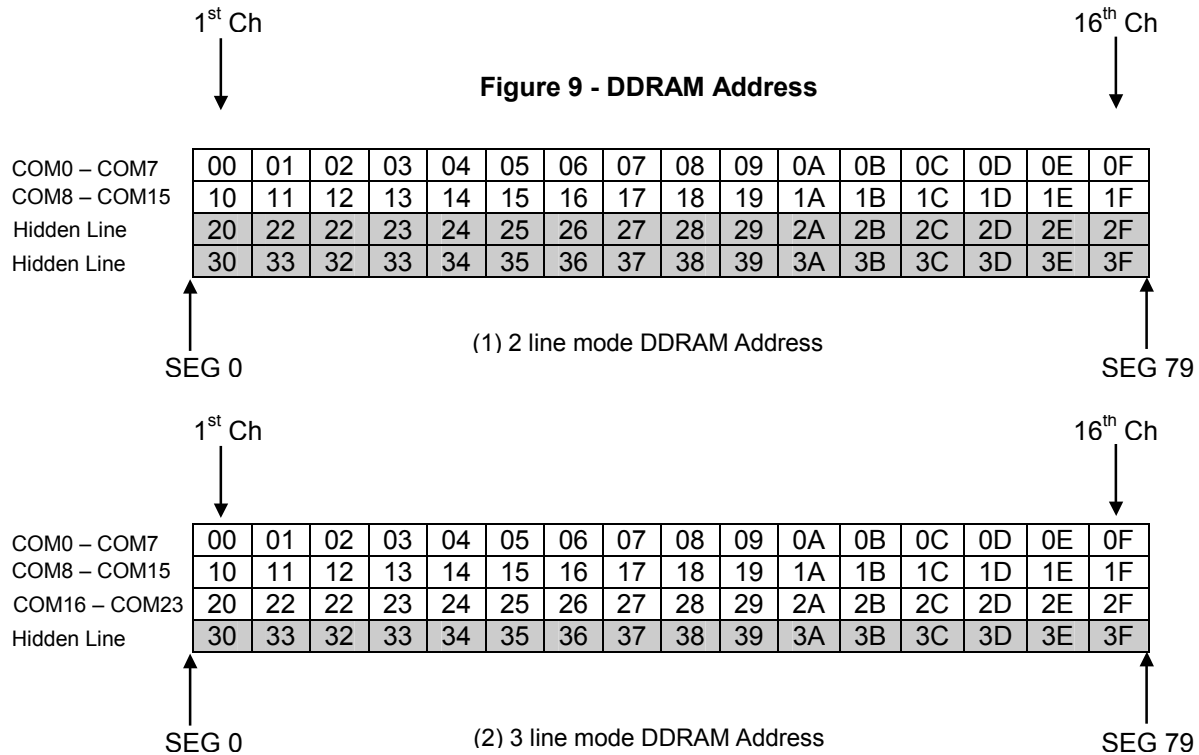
$1^{st}$ Ch

$16^{th}$ Ch

**Figure 9 - DDRAM Address**

| | | | | | | | | | | | | | | | | |
|---|---|---|---|---|---|---|---|---|---|---|---|---|---|---|---|---|
| COM0 – COM7 | 00 | 01 | 02 | 03 | 04 | 05 | 06 | 07 | 08 | 09 | 0A | 0B | 0C | 0D | 0E | 0F |
| COM8 – COM15 | 10 | 11 | 12 | 13 | 14 | 15 | 16 | 17 | 18 | 19 | 1A | 1B | 1C | 1D | 1E | 1F |
| Hidden Line | 20 | 22 | 22 | 23 | 24 | 25 | 26 | 27 | 28 | 29 | 2A | 2B | 2C | 2D | 2E | 2F |
| Hidden Line | 30 | 33 | 32 | 33 | 34 | 35 | 36 | 37 | 38 | 39 | 3A | 3B | 3C | 3D | 3E | 3F |

SEG 0

(1) 2 line mode DDRAM Address

SEG 79

$1^{st}$ Ch

$16^{th}$ Ch

| | | | | | | | | | | | | | | | | |
|---|---|---|---|---|---|---|---|---|---|---|---|---|---|---|---|---|
| COM0 – COM7 | 00 | 01 | 02 | 03 | 04 | 05 | 06 | 07 | 08 | 09 | 0A | 0B | 0C | 0D | 0E | 0F |
| COM8 – COM15 | 10 | 11 | 12 | 13 | 14 | 15 | 16 | 17 | 18 | 19 | 1A | 1B | 1C | 1D | 1E | 1F |
| COM16 – COM23 | 20 | 22 | 22 | 23 | 24 | 25 | 26 | 27 | 28 | 29 | 2A | 2B | 2C | 2D | 2E | 2F |
| Hidden Line | 30 | 33 | 32 | 33 | 34 | 35 | 36 | 37 | 38 | 39 | 3A | 3B | 3C | 3D | 3E | 3F |

SEG 0

(2) 3 line mode DDRAM Address

SEG 79